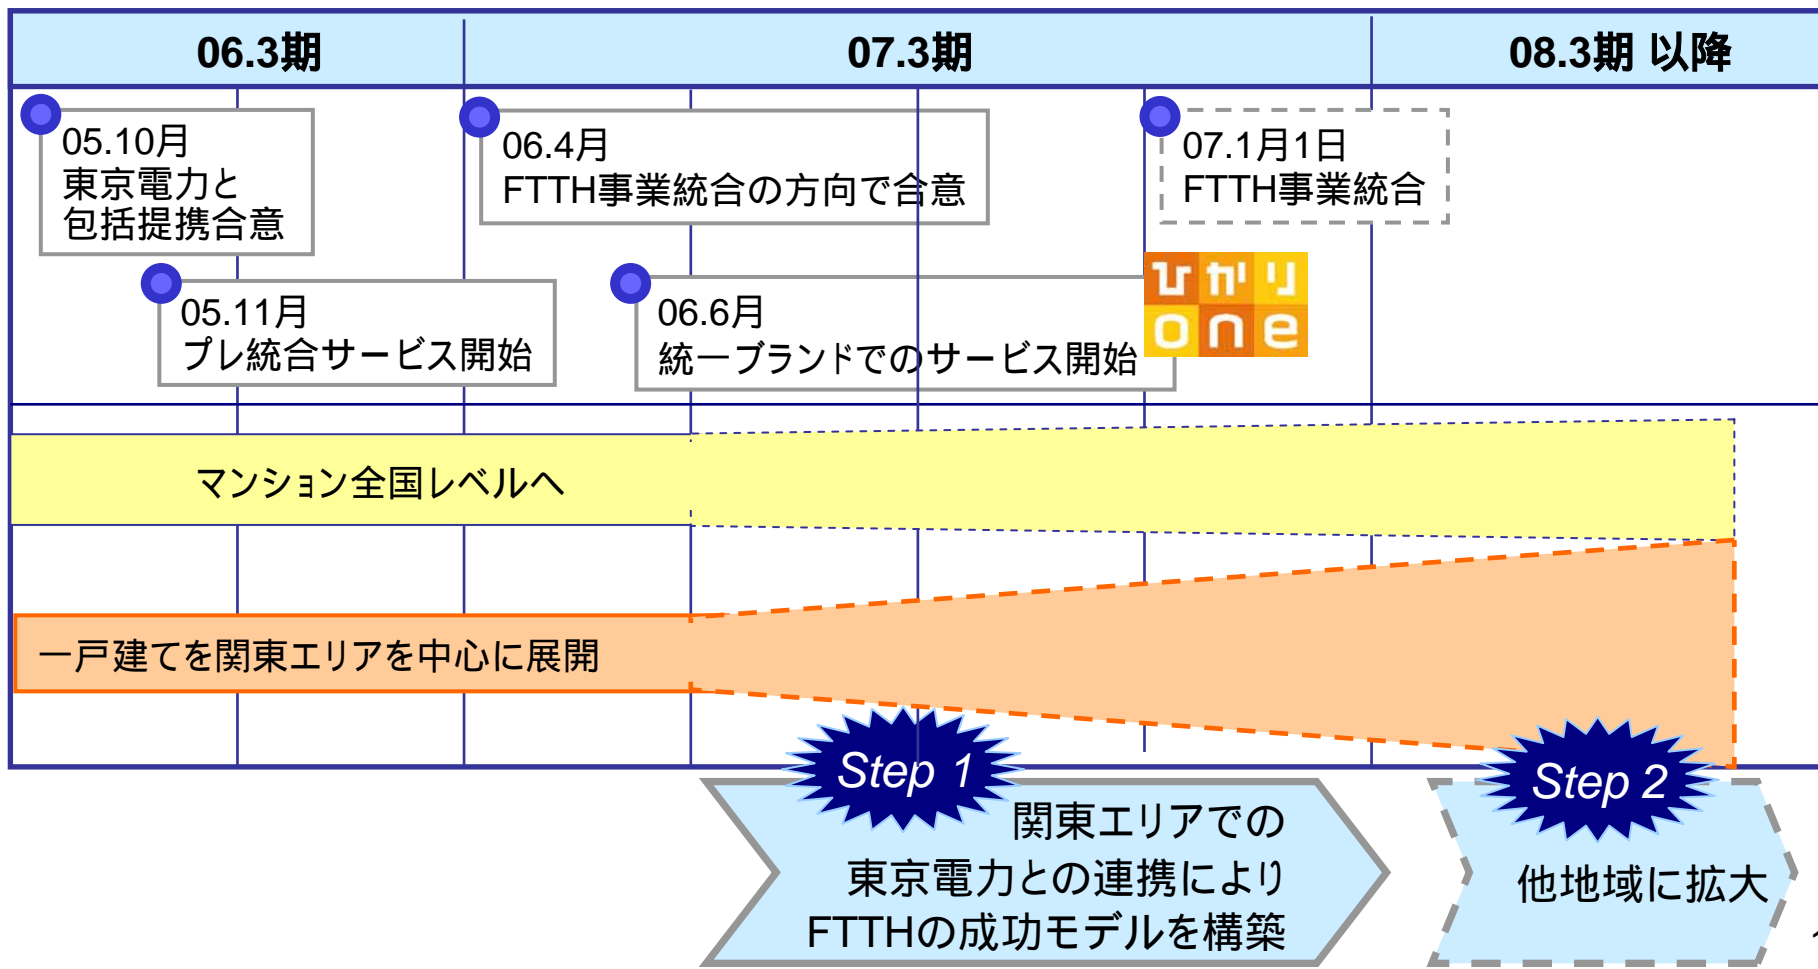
| 06.3期 | 07.3期 | 08.3期 以降 |
|---|---|---|

05.10月
東京電力と
包括提携合意

05.11月
プレ統合サービス開始

06.4月
FTTH事業統合の方向で合意

06.6月
統一ブランドでのサービス開始

07.1月1日
FTTH事業統合

ひかり one

マンション全国レベルへ

一戸建てを関東エリアを中心に展開

Step 1
関東エリアでの
東京電力との連携により
FTTHの成功モデルを構築

Step 2
他地域に拡大